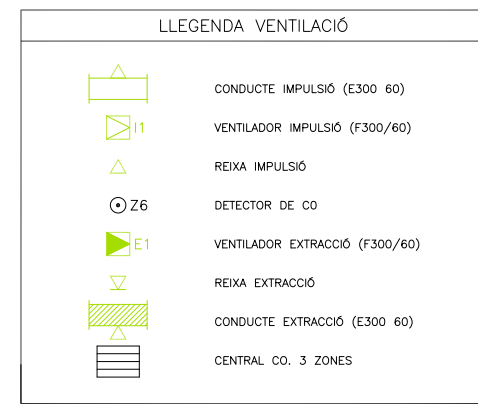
LLEGENDA VENTILACIÓ

CONDUCTE IMPULSIÓ (E300 60)

I1 VENTILADOR IMPULSIÓ (F300/60)

REIXA IMPULSIÓ

Z6 DETECTOR DE CO

E1 VENTILADOR EXTRACCIÓ (F300/60)

REIXA EXTRACCIÓ

CONDUCTE EXTRACCIÓ (E300 60)

CENTRAL CO. 3 ZONES